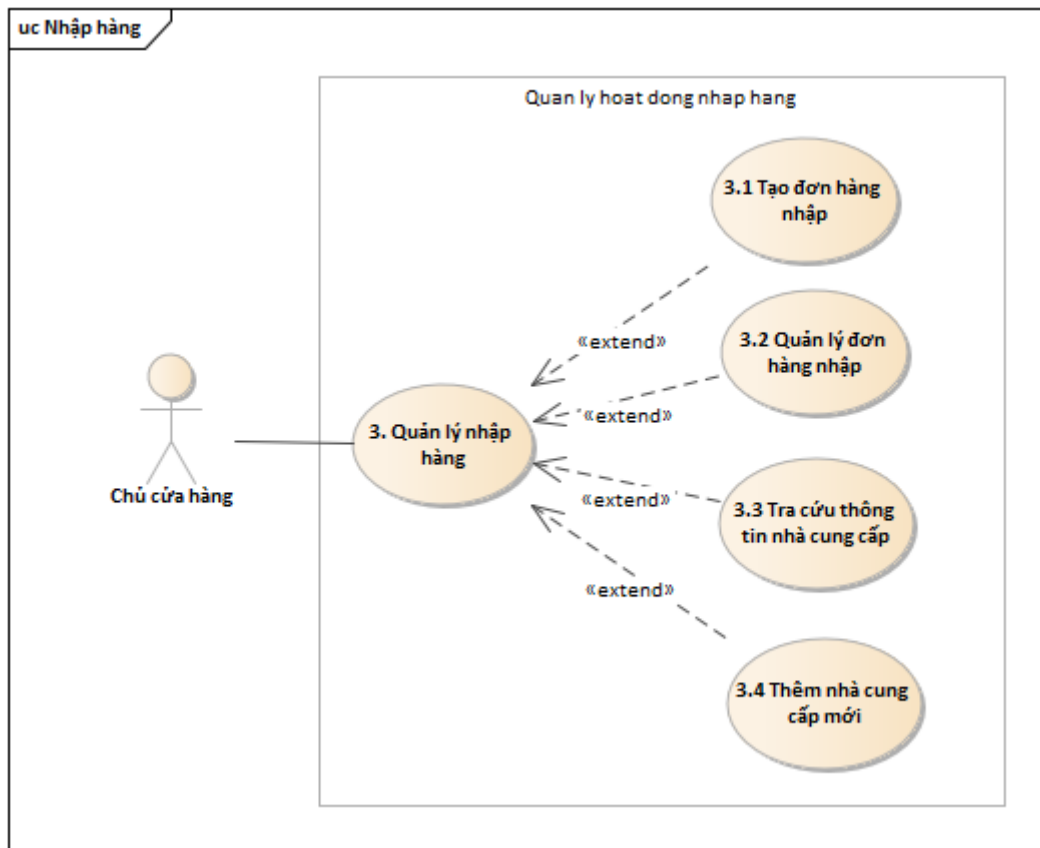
uc Nhập hàng

Quan ly hoat dong nhap hang

3.1 Tạo đơn hàng nhập

«extend»

3.2 Quản lý đơn hàng nhập

«extend»

3. Quản lý nhập hàng

Chủ cửa hàng

«extend»

3.3 Tra cứu thông tin nhà cung cấp

«extend»

3.4 Thêm nhà cung cấp mới